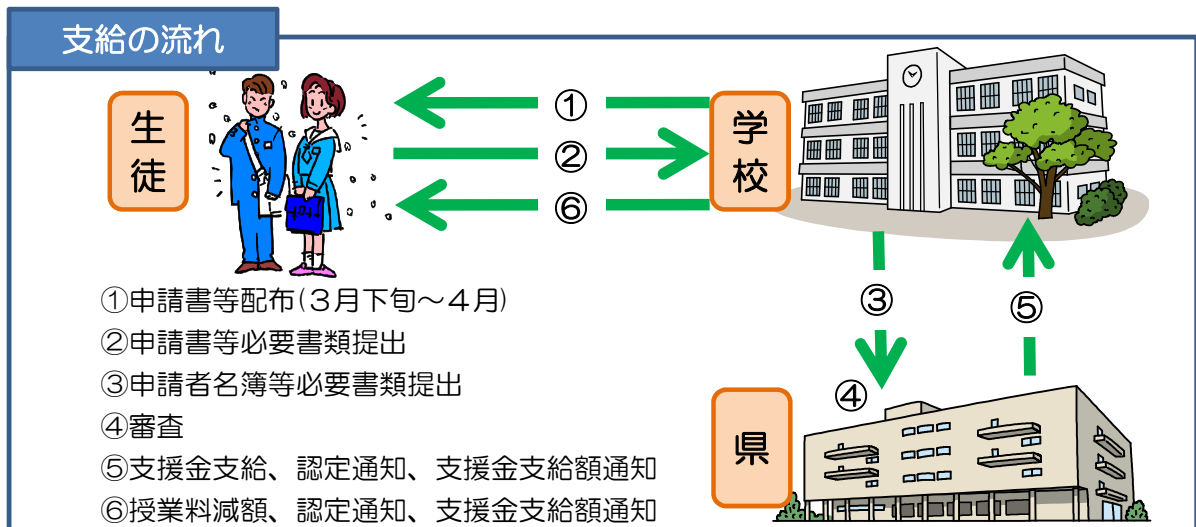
支給の流れ

生徒

①

②

⑥

学校

③

⑤

④

県

①申請書等配布(3月下旬～4月)
②申請書等必要書類提出
③申請者名簿等必要書類提出
④審査
⑤支援金支給、認定通知、支援金支給額通知
⑥授業料減額、認定通知、支援金支給額通知